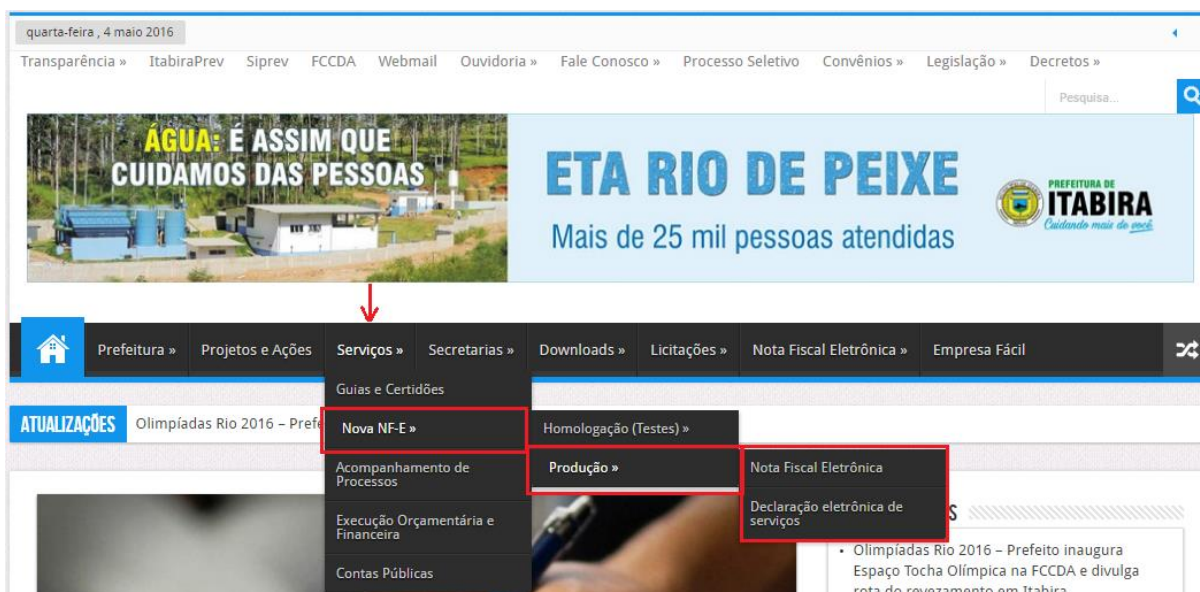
quarta-feira , 4 maio 2016

Transparência » ItabiraPrev Siprev FCCDA Webmail Ouvidoria » Fale Conosco » Processo Seletivo Convênios » Legislação » Decretos »

Pesquisa...

ÁGUA: É ASSIM QUE CUIDAMOS DAS PESSOAS

ETA RIO DE PEIXE

Mais de 25 mil pessoas atendidas

PREFEITURA DE ITABIRA Cuidando mais de você

Prefeitura » Projetos e Ações Serviços » Secretarias » Downloads » Licitações » Nota Fiscal Eletrônica » Empresa Fácil

Guias e Certidões
Nova NF-E »
Acompanhamento de Processos
Execução Orçamentária e Financeira
Contas Públicas

Homologação (Testes) »
Produção »

Nota Fiscal Eletrônica
Declaração eletrônica de serviços

ATUALIZAÇÕES Olimpíadas Rio 2016 – Prefe

S

• Olimpíadas Rio 2016 – Prefeito inaugura Espaço Tocha Olímpica na FCCDA e divulga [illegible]